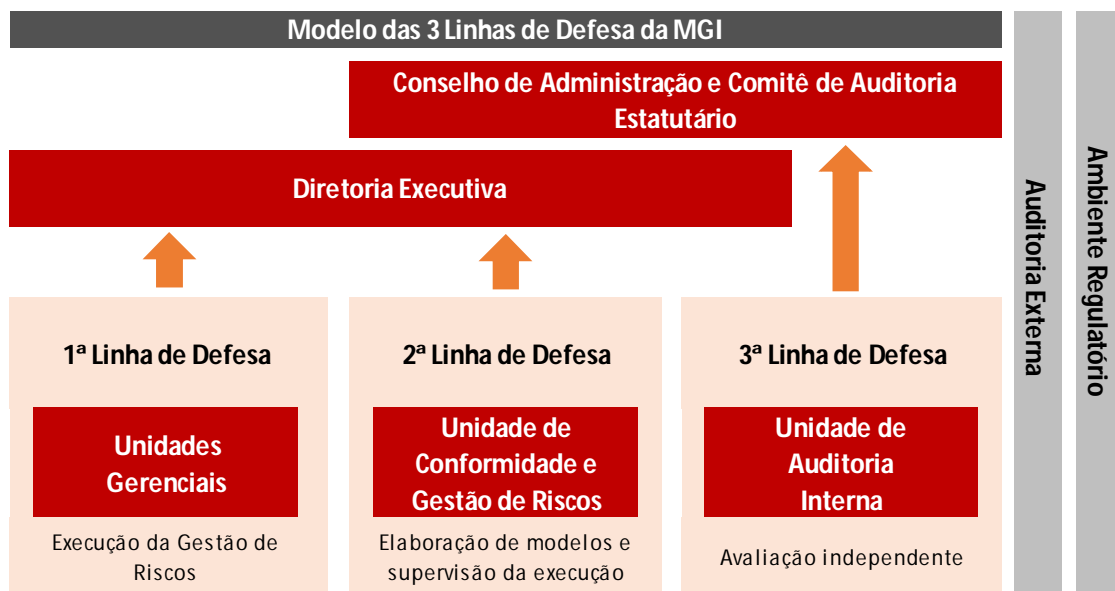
Modelo das 3 Linhas de Defesa da MGI

Conselho de Administração e Comitê de Auditoria Estatutário

Diretoria Executiva

1ª Linha de Defesa

Unidades Gerenciais

Execução da Gestão de Riscos

2ª Linha de Defesa

Unidade de Conformidade e Gestão de Riscos

Elaboração de modelos e supervisão da execução

3ª Linha de Defesa

Unidade de Auditoria Interna

Avaliação independente

Auditoria Externa

Ambiente Regulatório